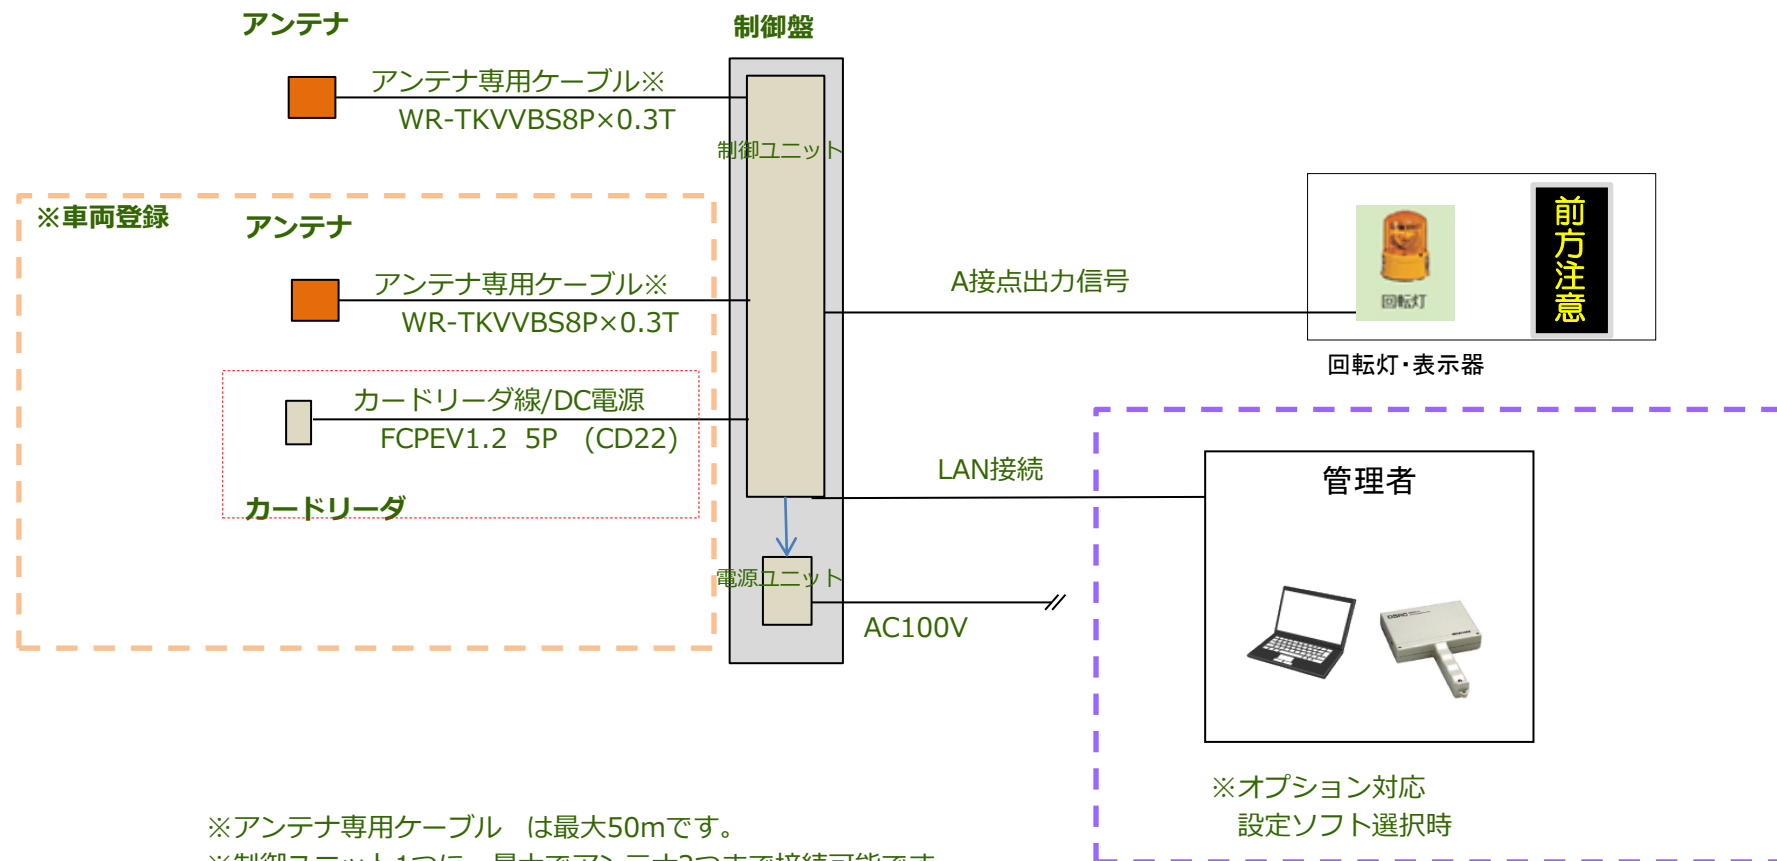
アンテナ

制御盤

アンテナ専用ケーブル※
WR-TKVVBS8P×0.3T

制御ユニット

※車両登録

アンテナ

アンテナ専用ケーブル※
WR-TKVVBS8P×0.3T

カードリーダ線/DC電源
FCPEV1.2 5P (CD22)

カードリーダ

A接点出力信号

回転灯

前方注意

回転灯・表示器

LAN接続

管理者

電源ユニット

AC100V

※オプション対応
設定ソフト選択時

※アンテナ専用ケーブル は最大50mです。
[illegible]